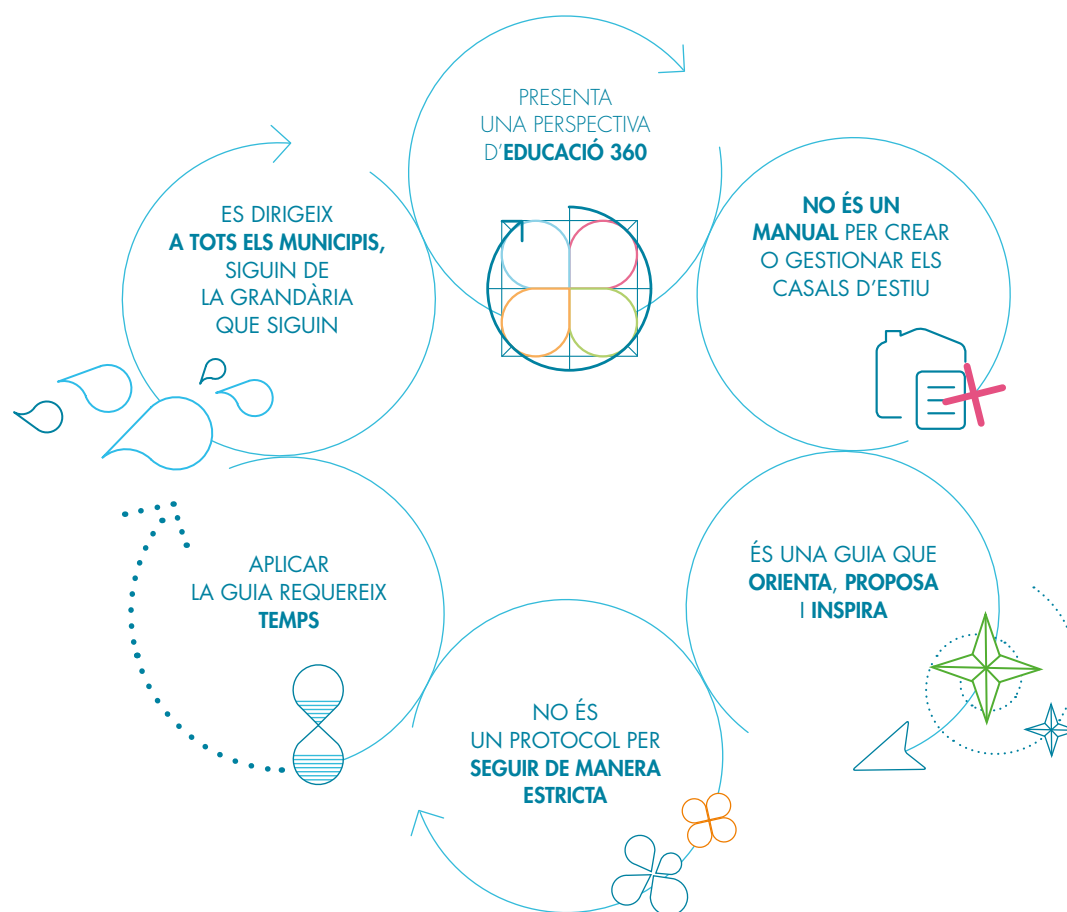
PRESENTA UNA PERSPECTIVA D’EDUCACIÓ 360

NO ÉS UN MANUAL PER CREAR O GESTIONAR ELS CASALS D’ESTIU

ÉS UNA GUIA QUE ORIENTA, PROPOSA I INSPIRA

NO ÉS UN PROTOCOL PER SEGUIR DE MANERA ESTRICTA

APLICAR LA GUIA REQUEREIX TEMPS

ES DIRIGEIX A TOTS ELS MUNICIPIS, SIGUIN DE LA GRANDÀRIA QUE SIGUIN